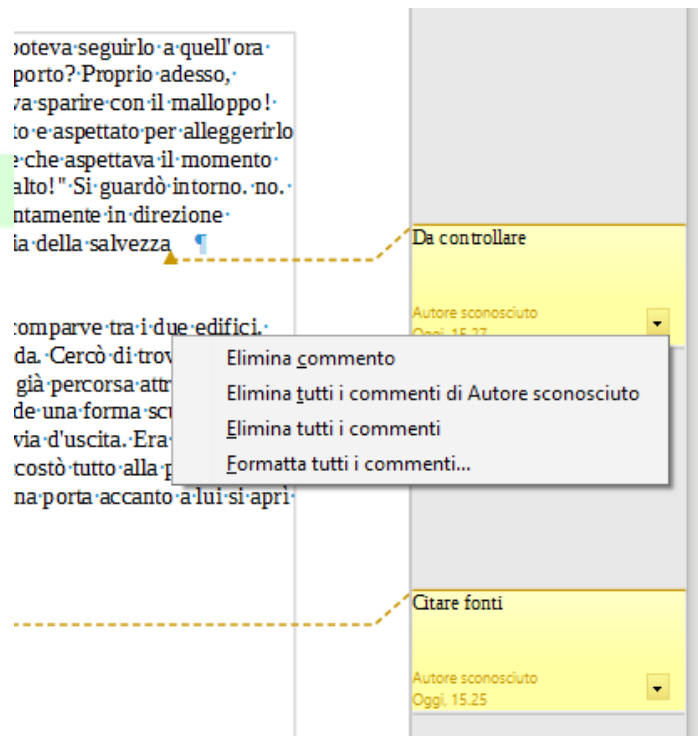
poteva seguirlo a quell'ora
porto? Proprio adesso,
va sparire con il malloppo!
to e aspettato per alleggerirlo
e che aspettava il momento
alto!" Si guardò intorno. no.
ntamente in direzione
ia della salvezza ¶

comparve tra i due edifici.
da. Cercò di trov
già percorsa attr
de una forma scu
via d'uscita. Era
costò tutto alla p
na porta accanto a lui si aprì

Da controllare

Autore sconosciuto
Oggi, 15.27

Elimina commento
Elimina tutti i commenti di Autore sconosciuto
Elimina tutti i commenti
Formatta tutti i commenti...

Citare fonti

Autore sconosciuto
Oggi, 15.25